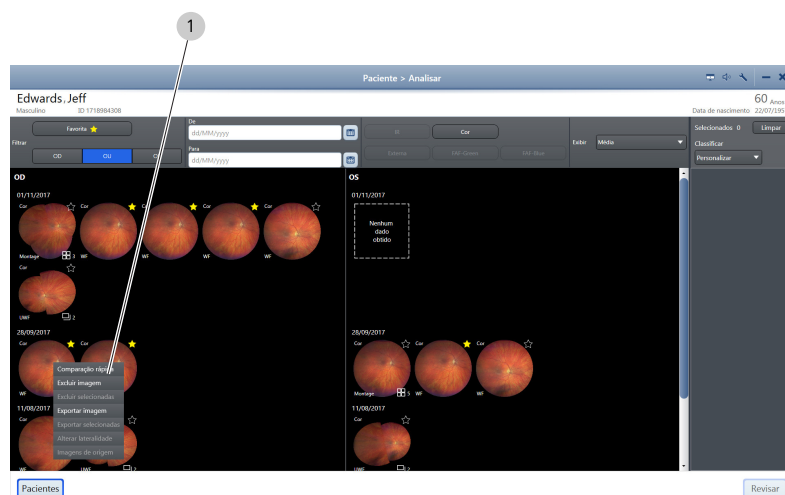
1

Paciente > Analisar

Edwards, Jeff
Masculino ID 1718984308

60 Anos
Data de nascimento 22/07/195

Filtrar
Favorito
OD OU
De
dd/MM/yyyy
Para
dd/MM/yyyy
IR Cor
Externo FAF-Green FAF-Blue
Exibir Média

Selecionados 0 Limpar
Classificar
Personalizar

OD
01/11/2017
Cor Cor Cor Cor
Montage 3 WF WF WF
Cor
UWF 2

28/09/2017
Cor Cor
WF
Comparação rápida
Excluir imagem
Excluir selecionadas
Exportar imagem
Exportar selecionadas
Alterar lateralidade
Imagens de origem
11/08/2017
Cor
UWF 2

OS
01/11/2017
Nenhum dado obtido

28/09/2017
Cor Cor Cor
Montage 5 WF WF
11/08/2017
Cor
2

Pacientes
Revisar